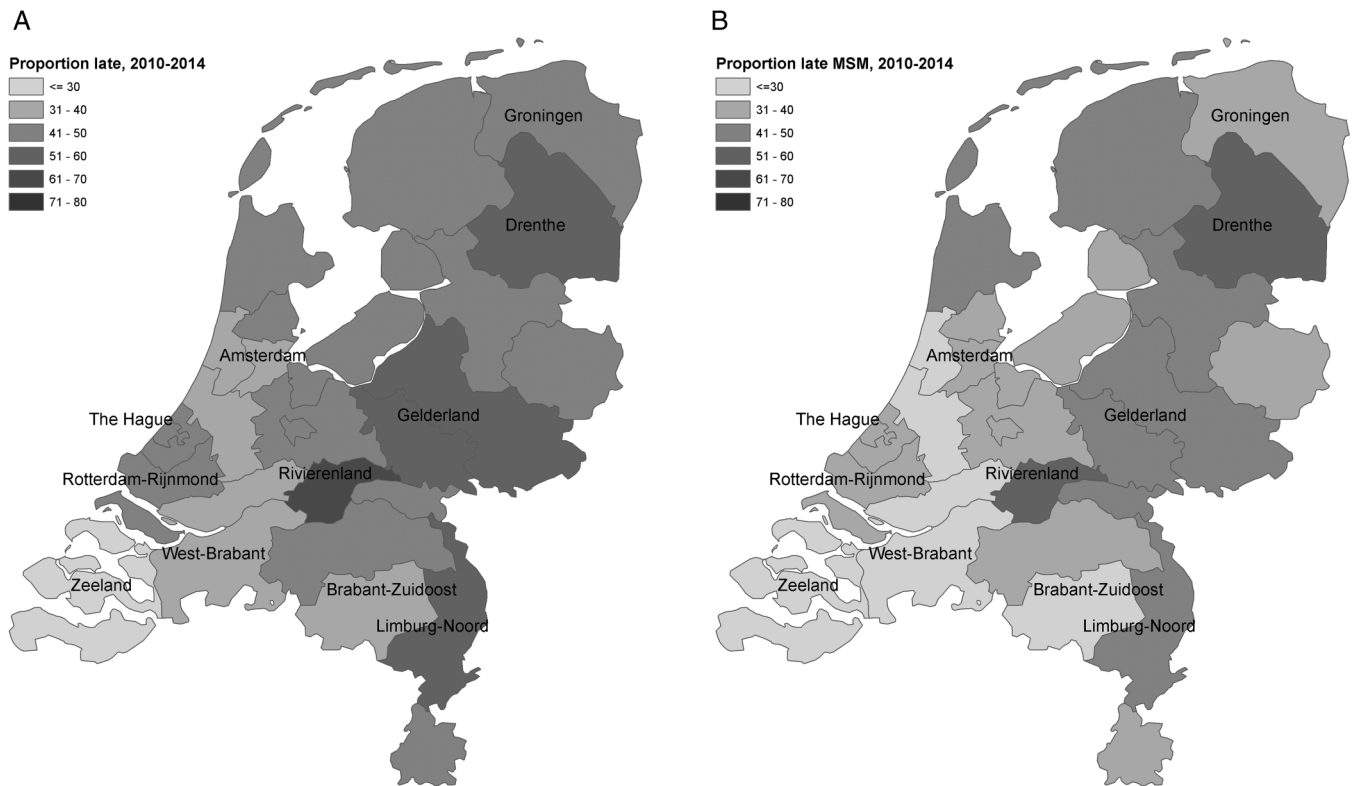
A

Proportion late, 2010-2014
<= 30
31 - 40
41 - 50
51 - 60
61 - 70
71 - 80

Groningen
Drenthe
Amsterdam
The Hague
Gelderland
Rotterdam-Rijnmond
Rivierenland
West-Brabant
Zeeland
Brabant-Zuidoost
Limburg-Noord

B

Proportion late MSM, 2010-2014
<=30
31 - 40
41 - 50
51 - 60
61 - 70
71 - 80

Groningen
Drenthe
Amsterdam
The Hague
Gelderland
Rotterdam-Rijnmond
Rivierenland
West-Brabant
Zeeland
Brabant-Zuidoost
Limburg-Noord